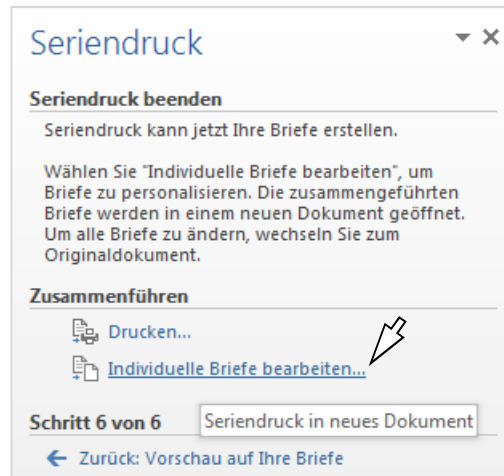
Seriendruck

Seriendruck beenden

Seriendruck kann jetzt Ihre Briefe erstellen.

Wählen Sie "Individuelle Briefe bearbeiten", um Briefe zu personalisieren. Die zusammengeführten Briefe werden in einem neuen Dokument geöffnet. Um alle Briefe zu ändern, wechseln Sie zum Originaldokument.

Zusammenführen

Drucken...

Individuelle Briefe bearbeiten...

Schritt 6 von 6

Seriendruck in neues Dokument

← Zurück: Vorschau auf Ihre Briefe